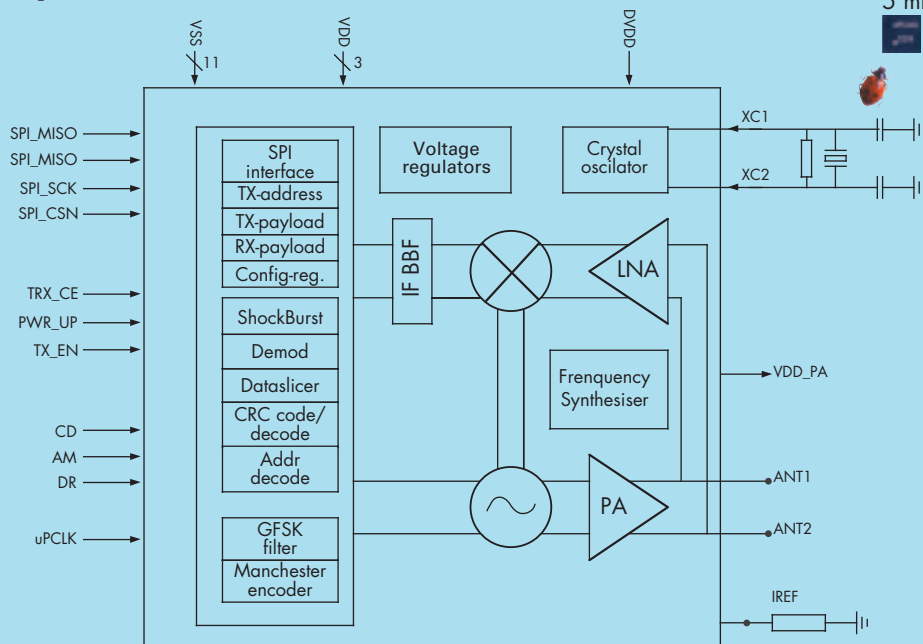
VSS
11
VDD
3
DVDD
5 m

SPI_MISO
SPI_MISO
SPI_SCK
SPI_CSN
TRX_CE
PWR_UP
TX_EN
CD
AM
DR
uPCLK

SPI interface
TX-address
TX-payload
RX-payload
Config-reg.
ShockBurst
Demod
Dataslicer
CRC code/ decode
Addr decode
GFSK filter
Manchester encoder

Voltage regulators
Crystal oscilator
XC1
XC2
IF BBF
LNA
Frenquency Synthesiser
PA
VDD_PA
ANT1
ANT2
IREF